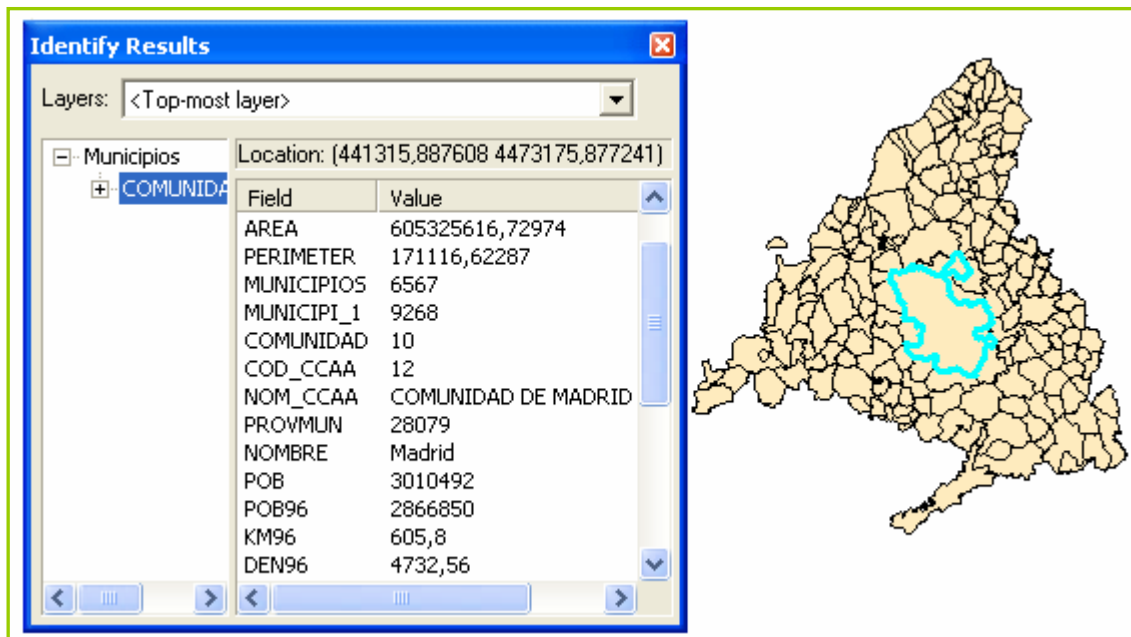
Identify Results

Layers: <Top-most layer>

Municipios
COMUNIDA

Location: (441315,887608 4473175,877241)

| Field | Value |
|---|---|
| AREA | 605325616,72974 |
| PERIMETER | 171116,62287 |
| MUNICIPIOS | 6567 |
| MUNICIPI_1 | 9268 |
| COMUNIDAD | 10 |
| COD_CCAA | 12 |
| NOM_CCAA | COMUNIDAD DE MADRID |
| PROVMUN | 28079 |
| NOMBRE | Madrid |
| POB | 3010492 |
| POB96 | 2866850 |
| KM96 | 605,8 |
| DEN96 | 4732,56 |